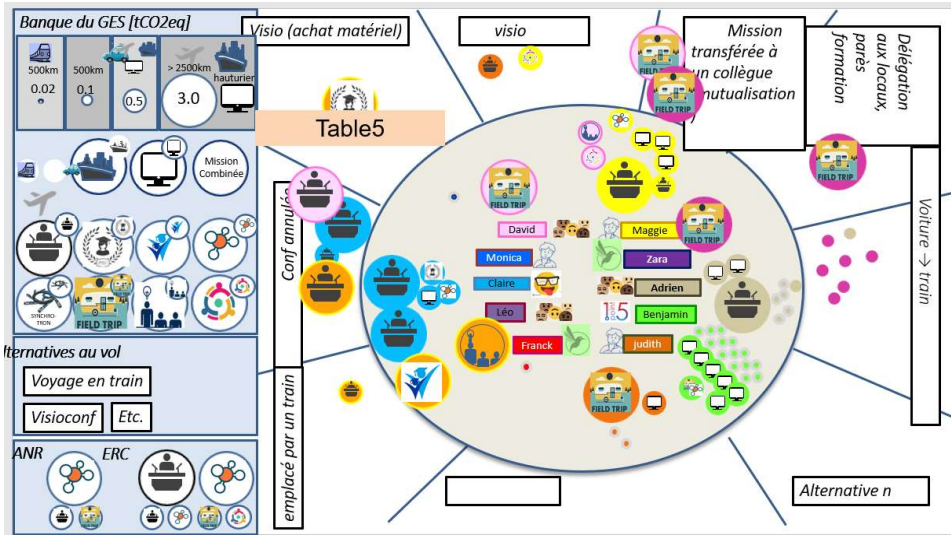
Banque du GES [tCO2eq]

500km
0.02

500km
0.1

0.5

> 2500km
hauturier
3.0

Mission Combinée

FIELD TRIP

SYNCHROTRON

lternatives au vol

Voyage en train

Visioconf

Etc.

ANR

ERC

Visio (achat matériel)

visio

Table5

Mission transférée à un collègue mutualisation

Délégation aux locaux, parès formation

Conf annulée

emplacé par un train

Voiture → train

Alternative n

FIELD TRIP

David

Maggie

Monica

Zara

Claire

Adrien

Léo

Benjamin

Franck

judith

15

FIELD TRIP